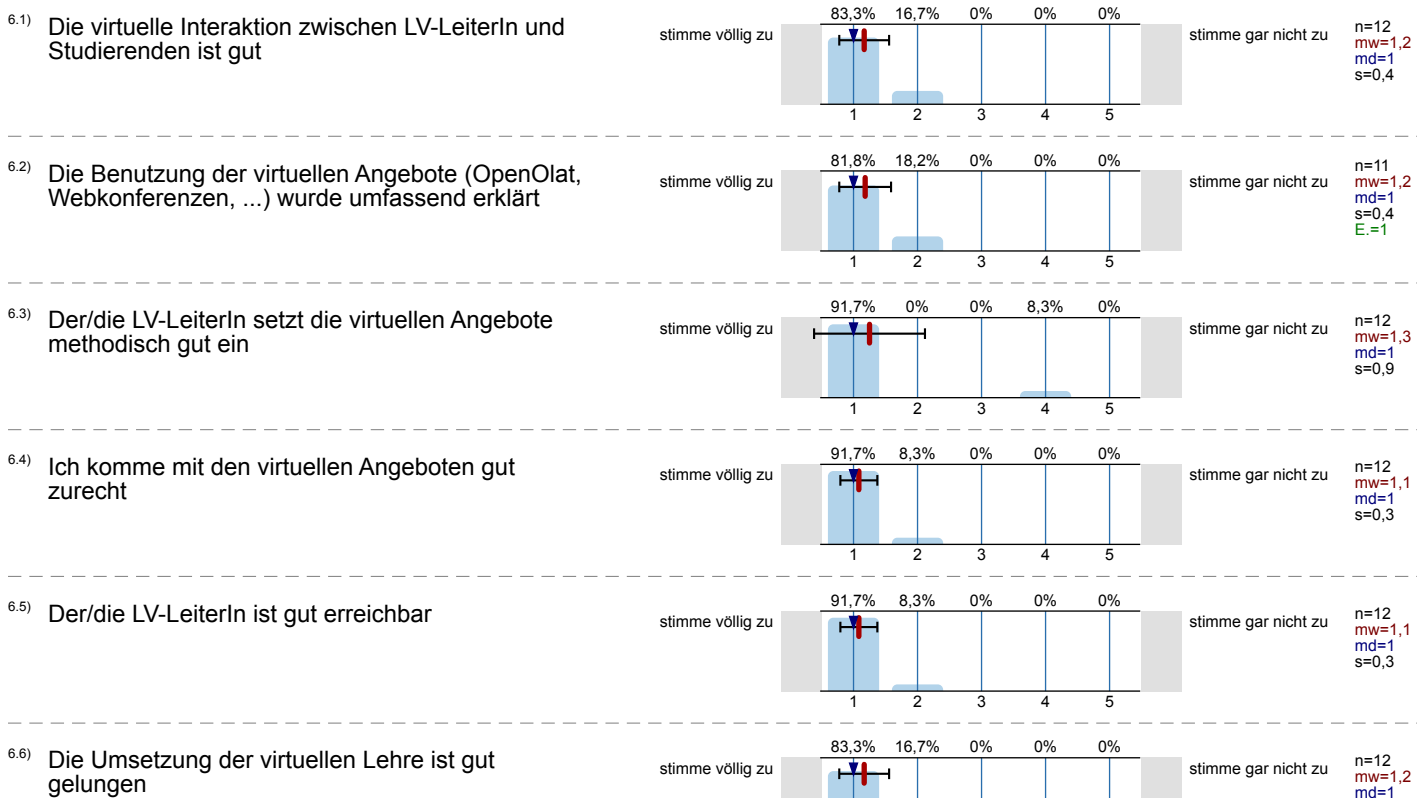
6.1) Die virtuelle Interaktion zwischen LV-LeiterIn und Studierenden ist gut

stimme völlig zu

| 83,3% | 16,7% | 0% | 0% | 0% |
|---|---|---|---|---|
| 1 | 2 | 3 | 4 | 5 |

stimme gar nicht zu

n=12
mw=1,2
md=1
s=0,4

6.2) Die Benutzung der virtuellen Angebote (OpenOlat, Webkonferenzen, ...) wurde umfassend erklärt

stimme völlig zu

| 81,8% | 18,2% | 0% | 0% | 0% |
|---|---|---|---|---|
| 1 | 2 | 3 | 4 | 5 |

stimme gar nicht zu

n=11
mw=1,2
md=1
s=0,4
E.=1

6.3) Der/die LV-LeiterIn setzt die virtuellen Angebote methodisch gut ein

stimme völlig zu

| 91,7% | 0% | 0% | 8,3% | 0% |
|---|---|---|---|---|
| 1 | 2 | 3 | 4 | 5 |

stimme gar nicht zu

n=12
mw=1,3
md=1
s=0,9

6.4) Ich komme mit den virtuellen Angeboten gut zurecht

stimme völlig zu

| 91,7% | 8,3% | 0% | 0% | 0% |
|---|---|---|---|---|
| 1 | 2 | 3 | 4 | 5 |

stimme gar nicht zu

n=12
mw=1,1
md=1
s=0,3

6.5) Der/die LV-LeiterIn ist gut erreichbar

stimme völlig zu

| 91,7% | 8,3% | 0% | 0% | 0% |
|---|---|---|---|---|
| 1 | 2 | 3 | 4 | 5 |

stimme gar nicht zu

n=12
mw=1,1
md=1
s=0,3

6.6) Die Umsetzung der virtuellen Lehre ist gut gelungen

stimme völlig zu

| 83,3% | 16,7% | 0% | 0% | 0% |
|---|---|---|---|---|

stimme gar nicht zu

n=12
mw=1,2
md=1